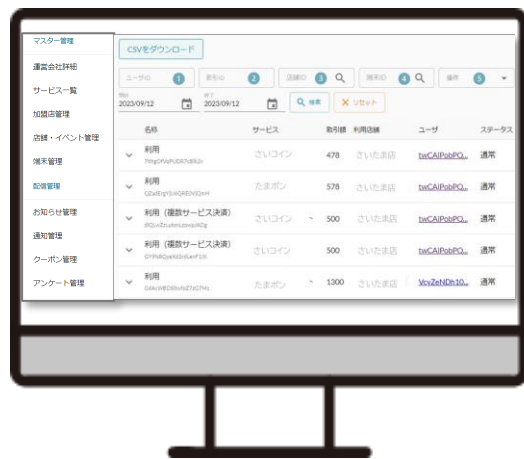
マスター管理

運営会社詳細

サービス一覧

加盟店管理

店舗・イベント管理

端末管理

配信管理

お知らせ管理

通知管理

クーポン管理

アンケート管理

CSVをダウンロード

ユーザID 1 取引ID 2 店舗ID 3 端末ID 4 操作 5

開始 2023/09/12 終了 2023/09/12 検索 リセット

| | 名称 | サービス | 取引額 | 利用店舗 | ユーザ | ステータス |
|---|---|---|---|---|---|---|
| ˅ | 利用 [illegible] | さいコイン | 478 | さいたま店 | twCAIPobPQ... | 通常 |
| ˅ | 利用 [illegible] | たまポン | 578 | さいたま店 | twCAIPobPQ... | 通常 |
| ˅ | 利用（複数サービス決済） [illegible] | さいコイン | 500 | さいたま店 | twCAIPobPQ... | 通常 |
| ˅ | 利用（複数サービス決済） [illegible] | さいコイン | 500 | さいたま店 | twCAIPobPQ... | 通常 |
| ˅ | 利用 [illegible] | たまポン | 1300 | さいたま店 | VcyZeNDh10... | 通常 |